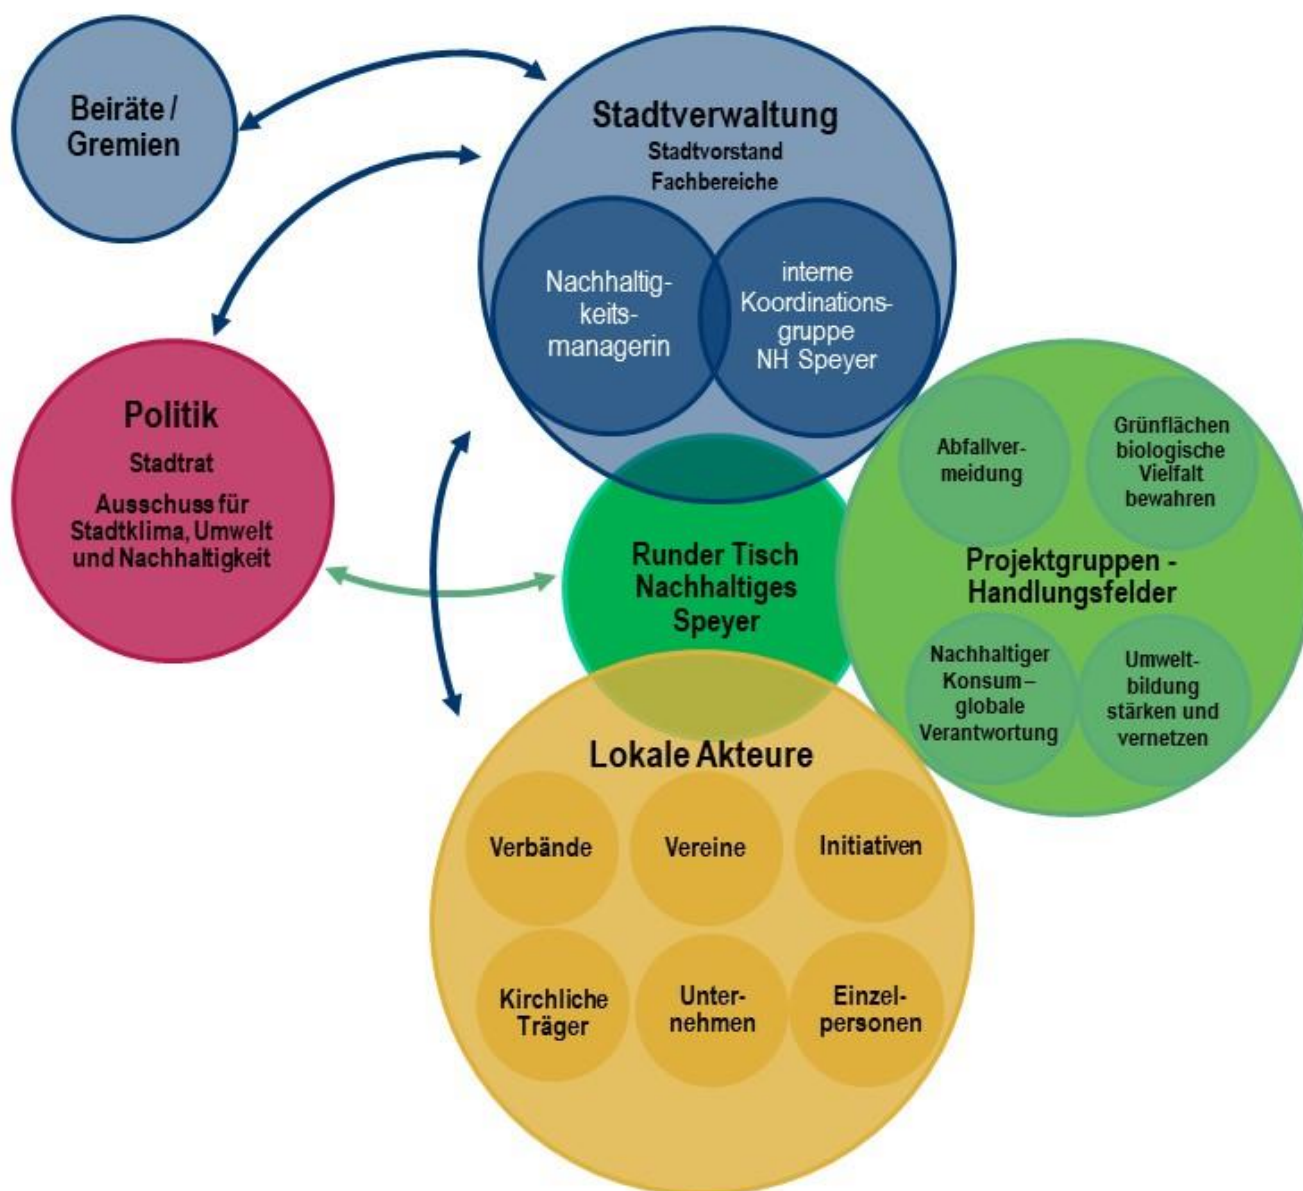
Beiräte / Gremien

Stadtverwaltung
Stadtvorstand
Fachbereiche

Nachhaltigkeitsmanagerin

interne Koordinationsgruppe NH Speyer

Politik
Stadtrat
Ausschuss für Stadtklima, Umwelt und Nachhaltigkeit

Runder Tisch Nachhaltiges Speyer

Abfallvermeidung

Grünflächen biologische Vielfalt bewahren

Projektgruppen - Handlungsfelder

Nachhaltiger Konsum – globale Verantwortung

Umweltbildung stärken und vernetzen

Lokale Akteure

Verbände

Vereine

Initiativen

Kirchliche Träger

Unternehmen

Einzelpersonen